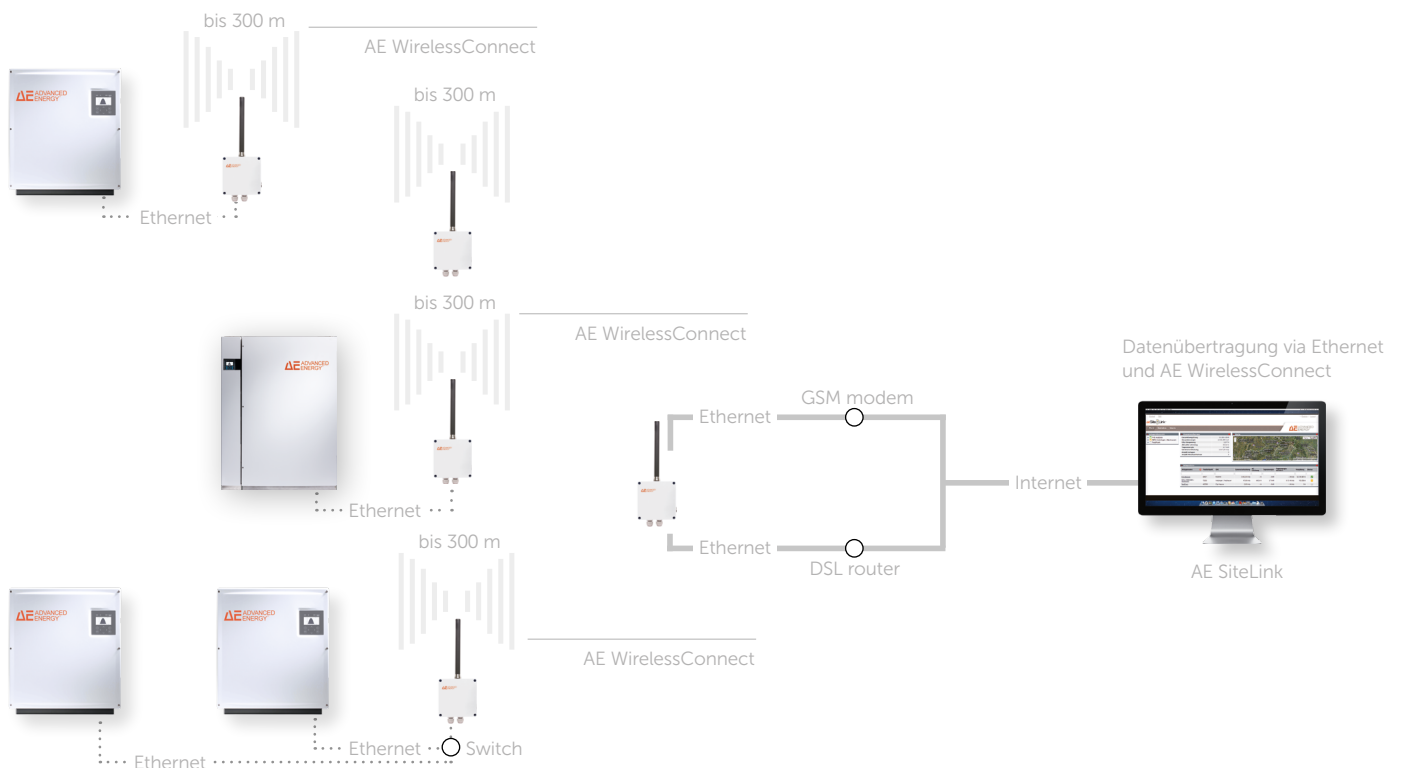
bis 300 m

AE WirelessConnect

AE ADVANCED ENERGY

Ethernet

bis 300 m

bis 300 m

AE WirelessConnect

AE ADVANCED ENERGY

Ethernet

Datenübertragung via Ethernet und AE WirelessConnect

Ethernet

GSM modem

Internet

Ethernet

DSL router

AE SiteLink

bis 300 m

AE WirelessConnect

AE ADVANCED ENERGY

AE ADVANCED ENERGY

Ethernet

Switch

Ethernet